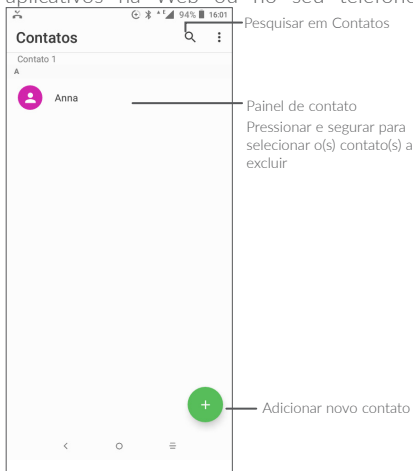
aplicativos na Web ou no seu telefone

94% 16:01

Contatos

Pesquisar em Contatos

Contato 1

A

Anna

Painel de contato

Pressionar e segurar para selecionar o(s) contato(s) a excluir

+

Adicionar novo contato